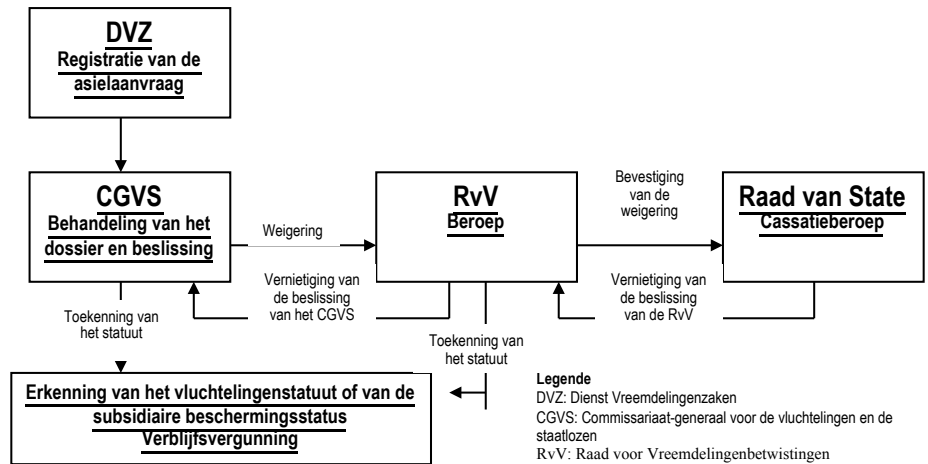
DVZ
Registratie van de asielaanvraag

CGVS
Behandeling van het dossier en beslissing

Weigering

RvV
Beroep

Bevestiging van de weigering

Raad van State
Cassatieberoep

Vernietiging van de beslissing van het CGVS

Vernietiging van de beslissing van de RvV

Toekenning van het statuut

Toekenning van het statuut

Erkenning van het vluchtelingenstatuut of van de subsidiaire beschermingsstatus
Verblijfsvergunning

Legende
DVZ: Dienst Vreemdelingenzaken
CGVS: Commissariaat-generaal voor de vluchtelingen en de staatlozen
RvV: Raad voor Vreemdelingenbetwistingen